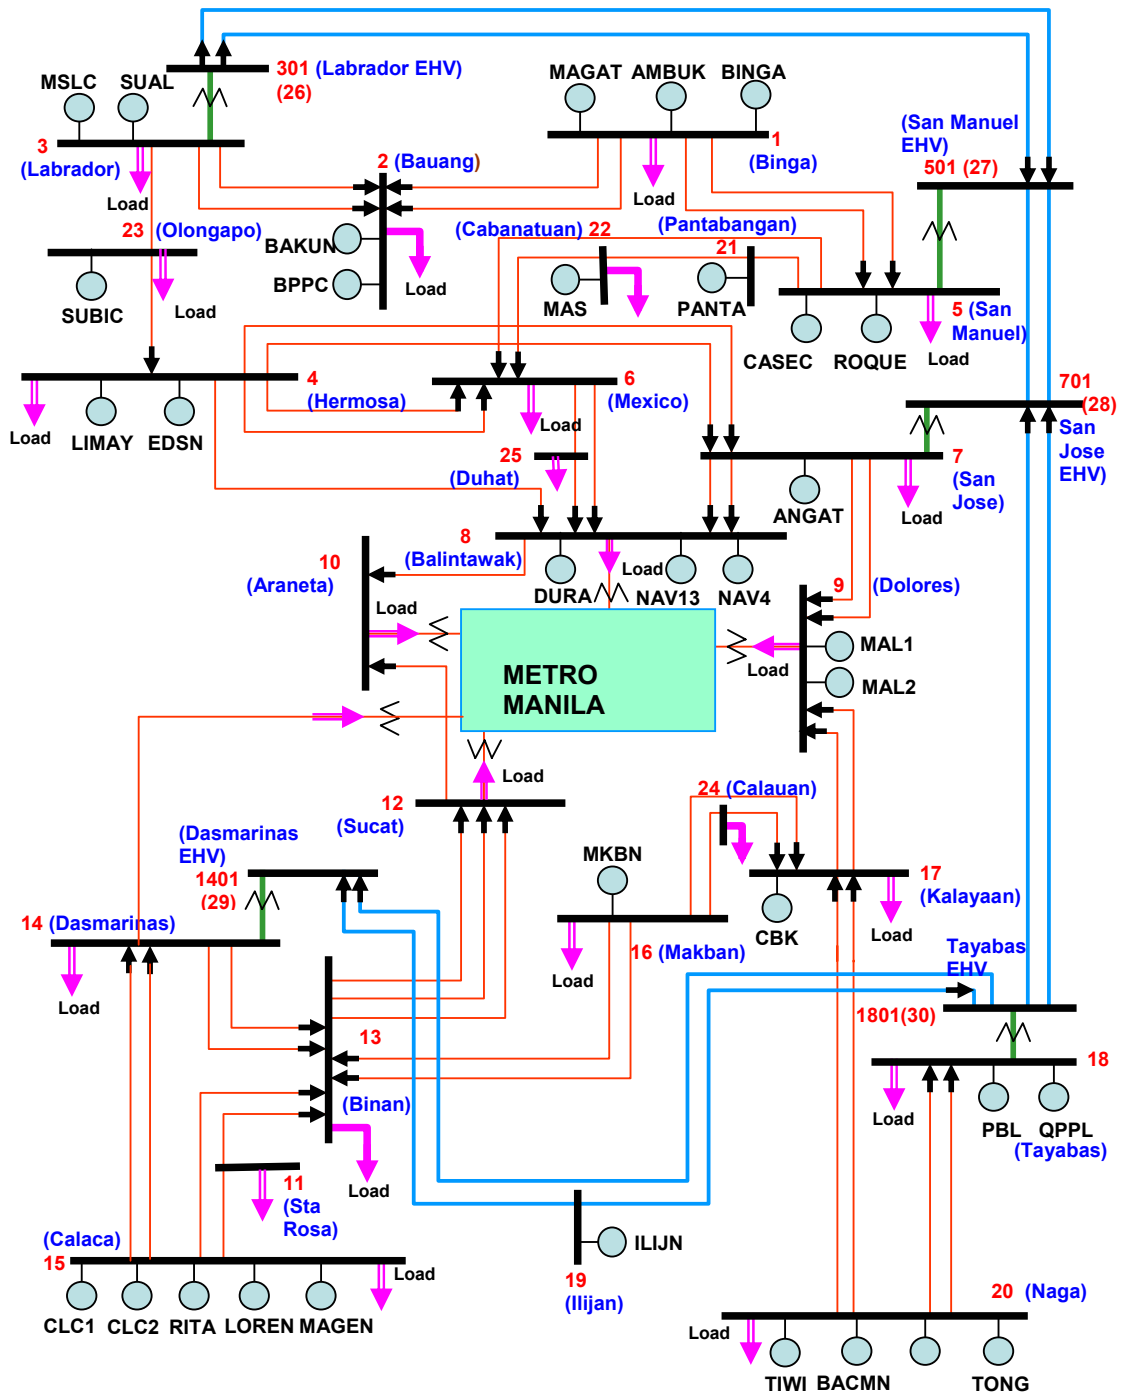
301 (Labrador EHV)
(26)

MSLC SUAL

MAGAT AMBUK BINGA

3
(Labrador)
Load

2 (Bauang)

1
(Binga)
Load

(San Manuel EHV)
501 (27)

23 (Olongapo)
SUBIC
Load

BAKUN
BPPC
Load

(Cabanatuan) 22
MAS

(Pantabangan)
21
PANTA

CASEC ROQUE

5 (San Manuel)
Load

4
(Hermosa)
Load LIMAY EDSN

6
(Mexico)
Load

701
(28)
San Jose EHV)

25
(Duhat)

7
(San Jose)
ANGAT
Load

8
(Balintawak)
DURA
Load
NAV13 NAV4

10
(Araneta)
Load

9
(Dolores)
MAL1
MAL2
Load

METRO MANILA

Load

12
(Sucat)

24 (Calauan)

(Dasmarinas EHV)
1401
(29)

MKBN

17
(Kalayaan)
CBK
Load

14 (Dasmarinas)
Load

16 (Makban)
Load

Tayabas EHV
1801(30)

13
(Binan)
Load

18
Load
PBL QPPL
(Tayabas)

11
(Sta Rosa)

(Calaca)
15
Load
CLC1 CLC2 RITA LOREN MAGEN

ILIJN
19
(Ilijan)

20 (Naga)
Load
TIWI BACMN TONG